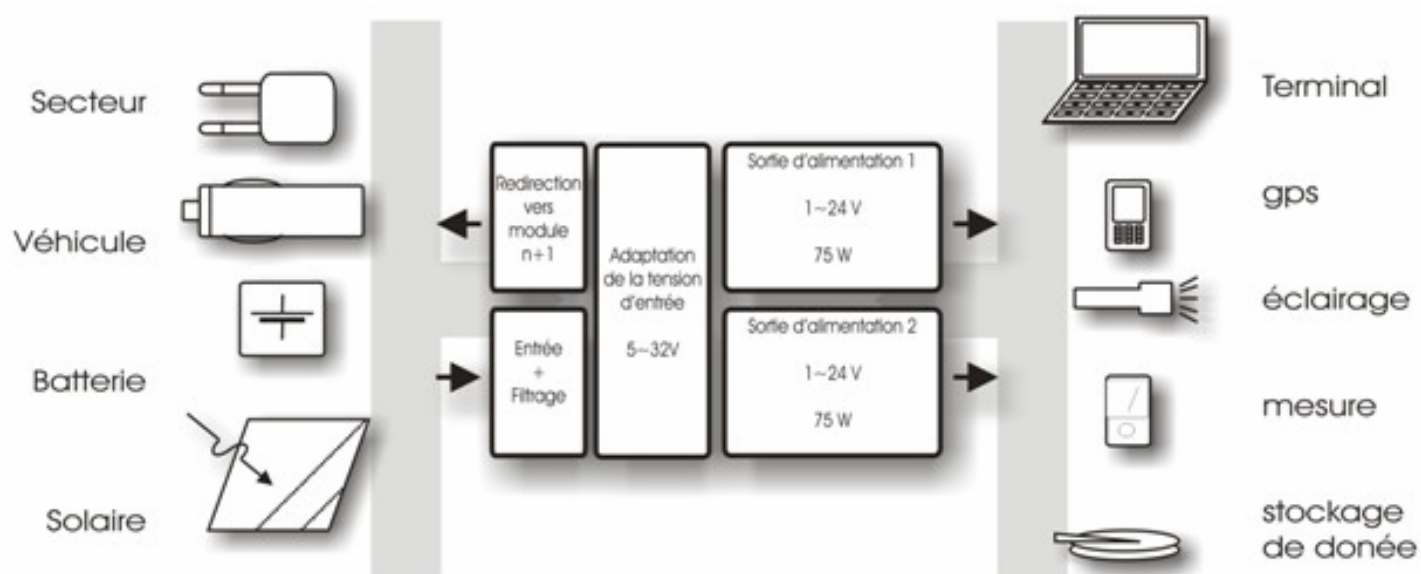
Secteur

Véhicule

Batterie

Solaire

Redirection vers module n+1

Entrée + Filtrage

Adaptation de la tension d'entrée

5~32V

Sortie d'alimentation 1

1~24 V

75 W

Sortie d'alimentation 2

1~24 V

75 W

Terminal

gps

éclairage

mesure

stockage de donée